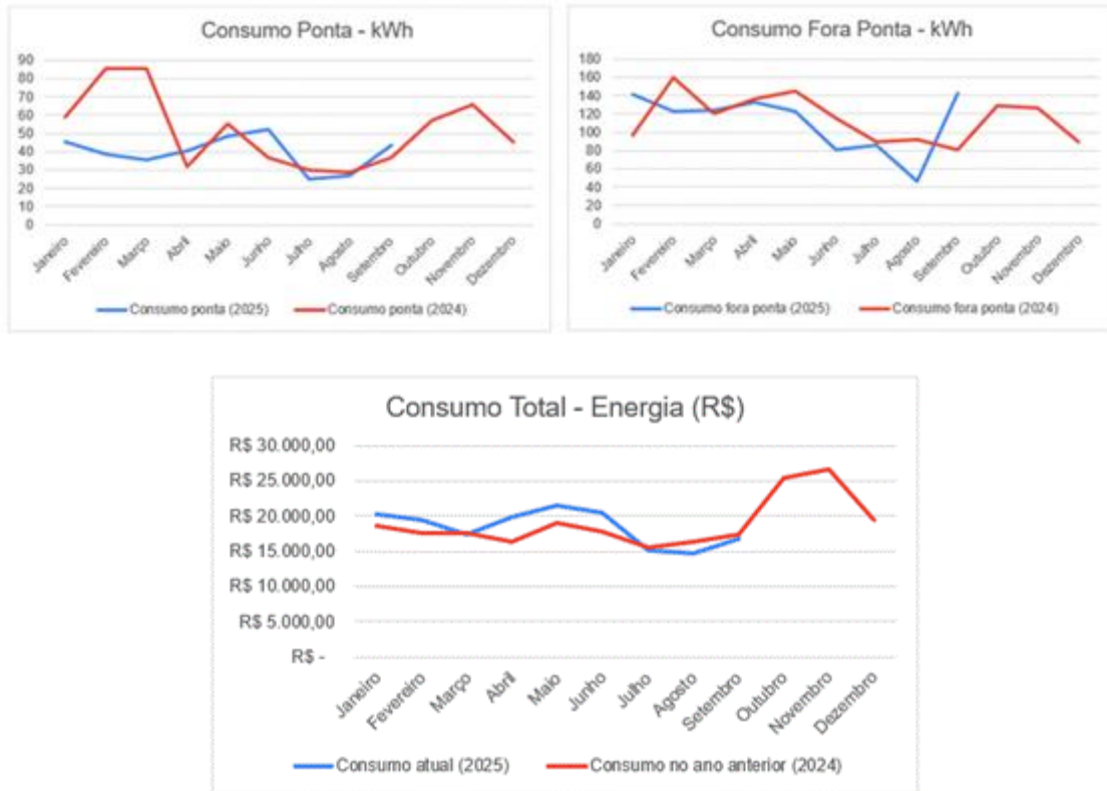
Consumo Ponta - kWh

90
80
70
60
50
40
30
20
10
0

Janeiro Fevereiro Março Abril Maio Junho Julho Agosto Setembro Outubro Novembro Dezembro

Consumo ponta (2025) Consumo ponta (2024)

Consumo Fora Ponta - kWh

180
160
140
120
100
80
60
40
20
0

Janeiro Fevereiro Março Abril Maio Junho Julho Agosto Setembro Outubro Novembro Dezembro

Consumo fora ponta (2025) Consumo fora ponta (2024)

Consumo Total - Energia (R$)

R$ 30.000,00
R$ 25.000,00
R$ 20.000,00
R$ 15.000,00
R$ 10.000,00
R$ 5.000,00
R$ -

Janeiro Fevereiro Março Abril Maio Junho Julho Agosto Setembro Outubro Novembro Dezembro

Consumo atual (2025) Consumo no ano anterior (2024)